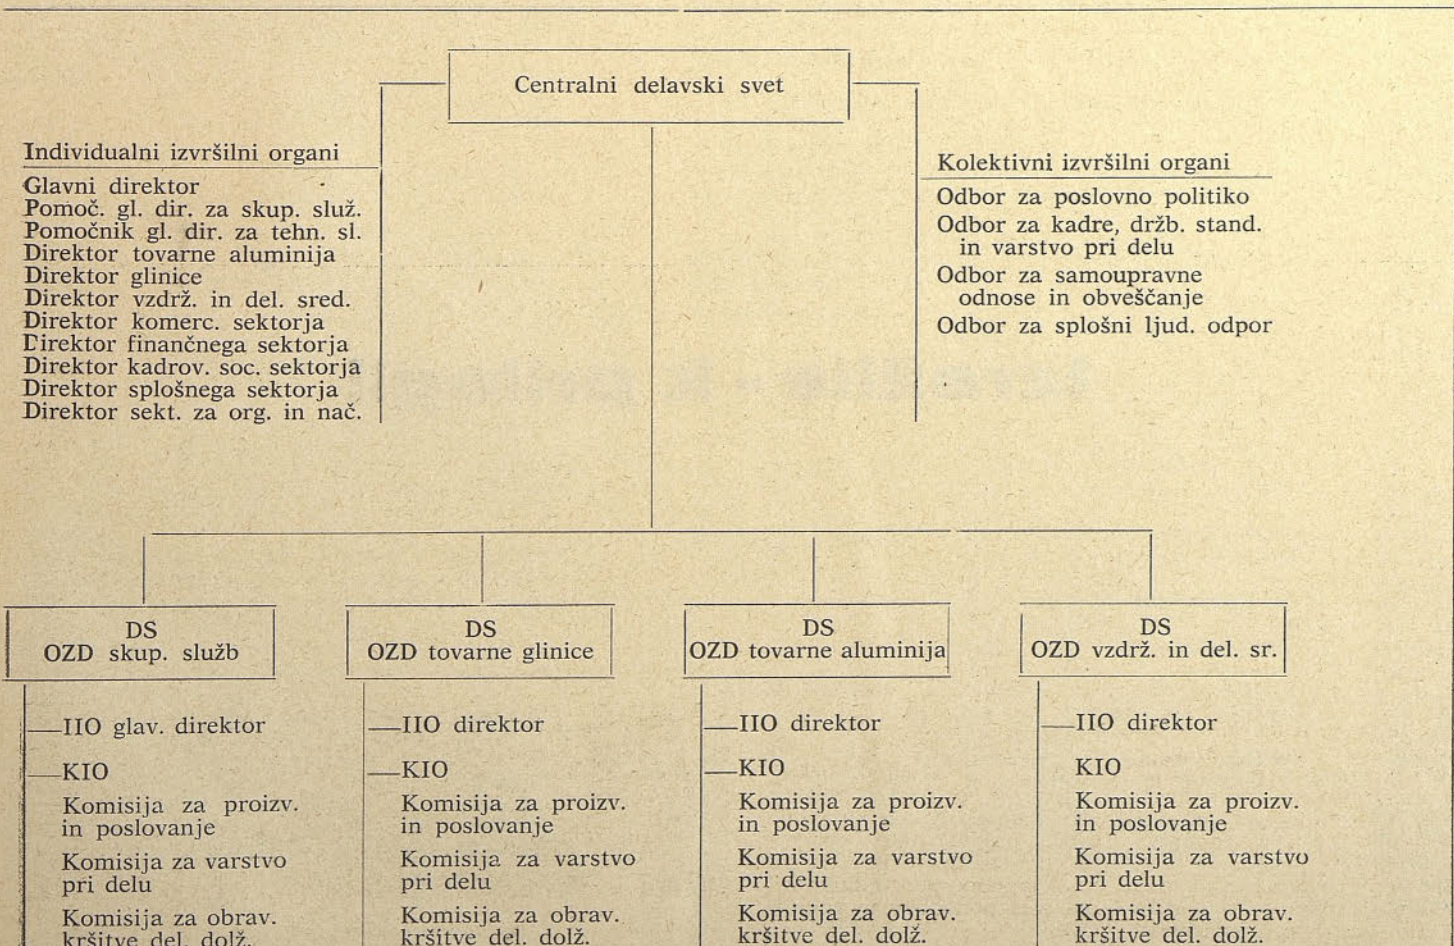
Centralni delavski svet

Individualni izvršilni organi

Glavni direktor
Pomoč. gl. dir. za skup. služ.
Pomočnik gl. dir. za tehn. sl.
Direktor tovarne aluminija
Direktor glinice
Direktor vzdrž. in del. sred.
Direktor komerc. sektorja
Direktor finančnega sektorja
Direktor kadrov. soc. sektorja
Direktor splošnega sektorja
Direktor sekt. za org. in nač.

Kolektivni izvršilni organi

Odbor za poslovno politiko
Odbor za kadre, držb. stand. in varstvo pri delu
Odbor za samoupravne odnose in obveščanje
Odbor za splošni ljud. odpor

DS
OZD skup. služb

—IIO glav. direktor
—KIO
Komisija za proizv. in poslovanje
Komisija za varstvo pri delu
Komisija za obrav. kršitve del. dolž.

DS
OZD tovarne glinice

—IIO direktor
—KIO
Komisija za proizv. in poslovanje
Komisija za varstvo pri delu
Komisija za obrav. kršitve del. dolž.

DS
OZD tovarne aluminija

—IIO direktor
—KIO
Komisija za proizv. in poslovanje
Komisija za varstvo pri delu
Komisija za obrav. kršitve del. dolž.

DS
OZD vzdrž. in del. sr.

—IIO direktor
KIO
Komisija za proizv. in poslovanje
Komisija za varstvo pri delu
Komisija za obrav. kršitve del. dolž.